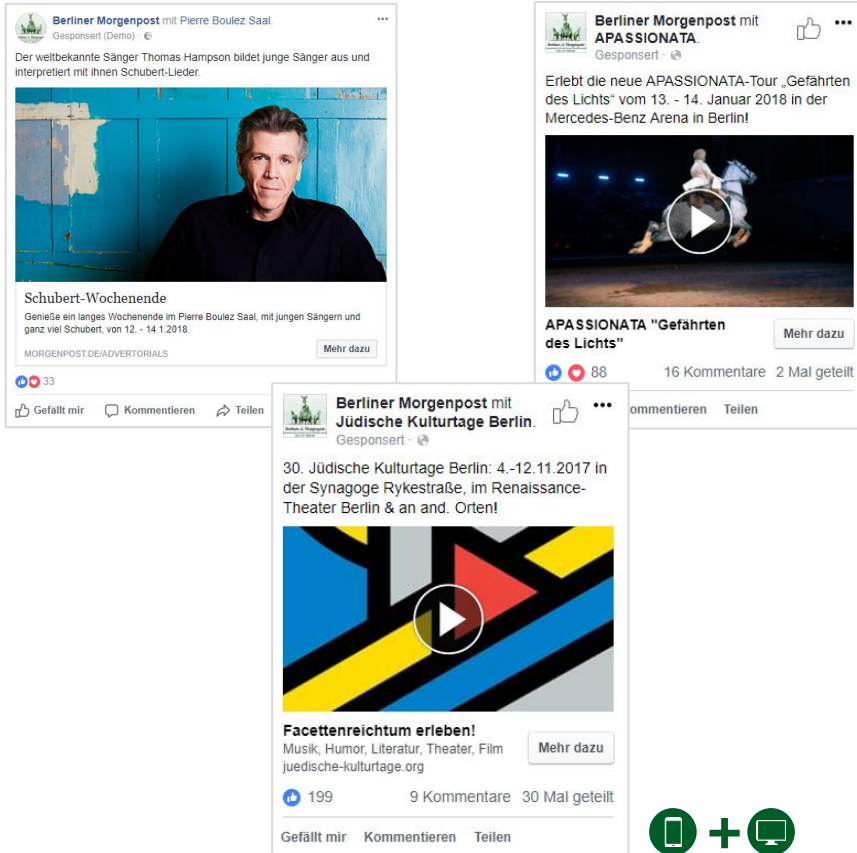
Berliner Morgenpost mit Pierre Boulez Saal.
Gesponsert (Demo) ·

Der weltbekannte Sänger Thomas Hampson bildet junge Sänger aus und interpretiert mit ihnen Schubert-Lieder.

Schubert-Wochenende
Genieße ein langes Wochenende im Pierre Boulez Saal, mit jungen Sängern und ganz viel Schubert, von 12. - 14.1.2018.
MORGENPOST.DE/ADVERTORIALS
Mehr dazu

33

Gefällt mir Kommentieren Teilen

Berliner Morgenpost mit APASSIONATA.
Gesponsert ·

Erlebt die neue APASSIONATA-Tour „Gefährten des Lichts“ vom 13. - 14. Januar 2018 in der Mercedes-Benz Arena in Berlin!

APASSIONATA "Gefährten des Lichts"
Mehr dazu

88 16 Kommentare 2 Mal geteilt

Kommentieren Teilen

Berliner Morgenpost mit Jüdische Kulturtage Berlin.
Gesponsert ·

30. Jüdische Kulturtage Berlin: 4.-12.11.2017 in der Synagoge Rykestraße, im Renaissance-Theater Berlin & an and. Orten!

Facettenreichtum erleben!
Musik, Humor, Literatur, Theater, Film
juedische-kulturtage.org
Mehr dazu

199 9 Kommentare 30 Mal geteilt

Gefällt mir Kommentieren Teilen